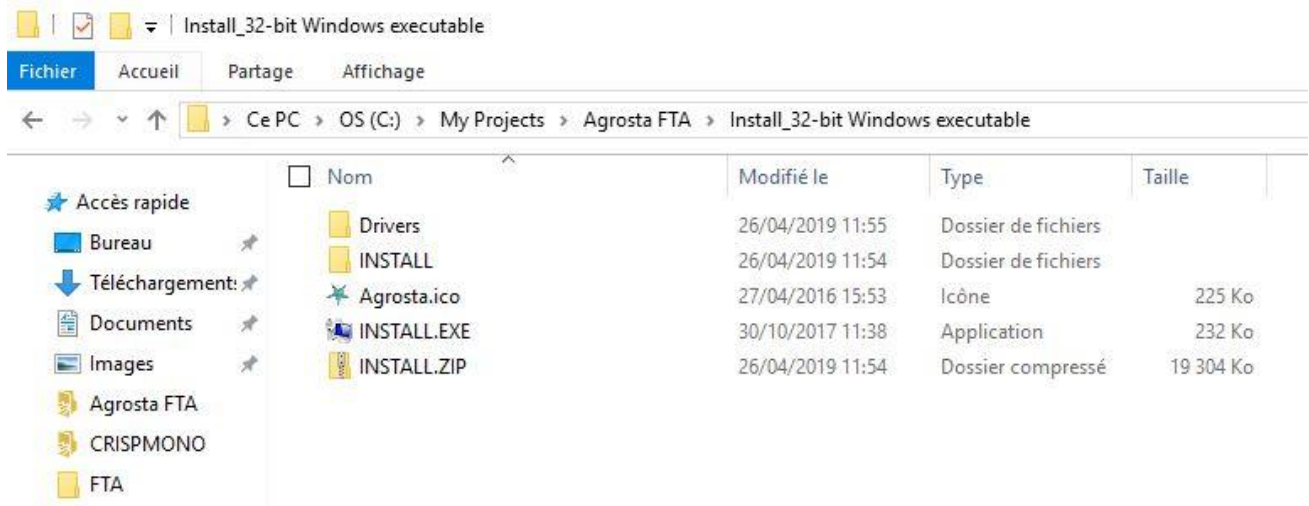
Install_32-bit Windows executable

Fichier Accueil Partage Affichage

Ce PC › OS (C:) › My Projects › Agrosta FTA › Install_32-bit Windows executable

Accès rapide
Bureau
Téléchargement:
Documents
Images
Agrosta FTA
CRISPMONO
FTA

| Nom | Modifié le | Type | Taille |
|---|---|---|---|
| Drivers | 26/04/2019 11:55 | Dossier de fichiers | |
| INSTALL | 26/04/2019 11:54 | Dossier de fichiers | |
| Agrosta.ico | 27/04/2016 15:53 | Icône | 225 Ko |
| INSTALL.EXE | 30/10/2017 11:38 | Application | 232 Ko |
| INSTALL.ZIP | 26/04/2019 11:54 | Dossier compressé | 19 304 Ko |